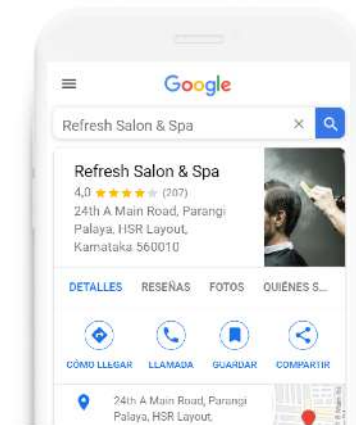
Google

Refresh Salon & Spa

Refresh Salon & Spa
4,0 ★★★★★ (207)
24th A Main Road, Parangi Palaya, HSR Layout, Karnataka 560010

DETALLES RESEÑAS FOTOS QUIÉNES S...

CÓMO LLEGAR LLAMADA GUARDAR COMPARTIR

24th A Main Road, Parangi Palaya, HSR Layout,